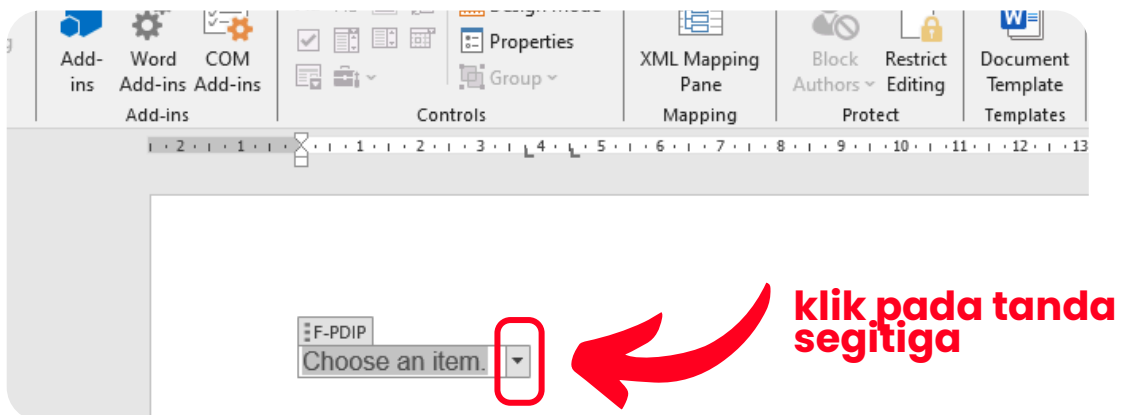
Add-ins
Word Add-ins
COM Add-ins
Add-ins
Design Mode
Properties
Group
Controls
XML Mapping Pane
Mapping
Block Authors
Restrict Editing
Protect
Document Template
Templates

2 · 1 · 1 · 2 · 3 · 4 · 5 · 6 · 7 · 8 · 9 · 10 · 11 · 12 · 13

F-PDIP
Choose an item.

klik pada tanda segitiga